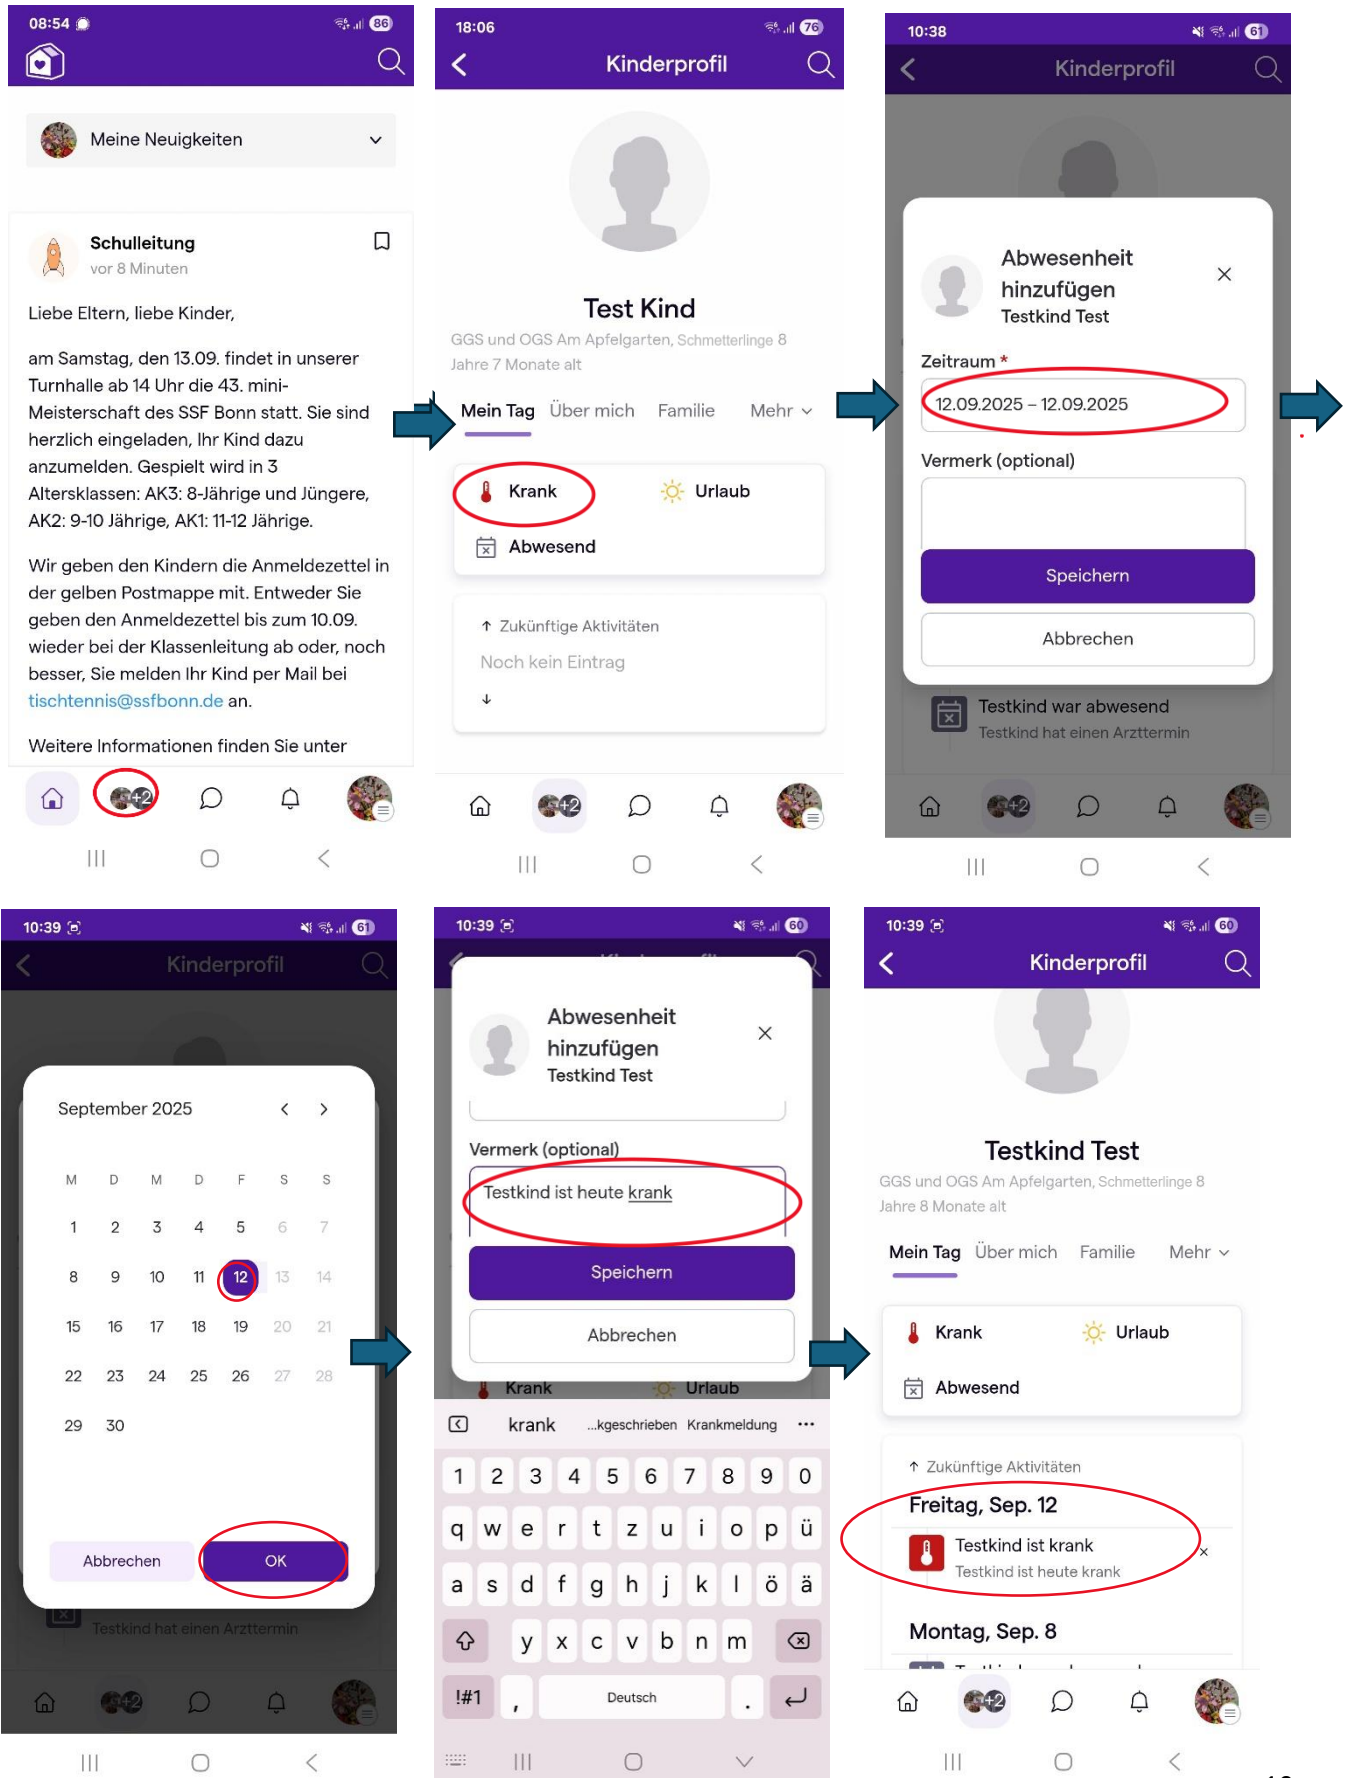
08:54 86

Meine Neuigkeiten

Schulleitung
vor 8 Minuten

Liebe Eltern, liebe Kinder,

am Samstag, den 13.09. findet in unserer Turnhalle ab 14 Uhr die 43. mini-Meisterschaft des SSF Bonn statt. Sie sind herzlich eingeladen, Ihr Kind dazu anzumelden. Gespielt wird in 3 Altersklassen: AK3: 8-Jährige und Jüngere, AK2: 9-10 Jährige, AK1: 11-12 Jährige.

Wir geben den Kindern die Anmeldezettel in der gelben Postmappe mit. Entweder Sie geben den Anmeldezettel bis zum 10.09. wieder bei der Klassenleitung ab oder, noch besser, Sie melden Ihr Kind per Mail bei tischtennis@ssfbonn.de an.

Weitere Informationen finden Sie unter

+2

18:06 76
Kinderprofil

Test Kind
GGS und OGS Am Apfelgarten, Schmetterlinge 8 Jahre 7 Monate alt

Mein Tag Über mich Familie Mehr

Krank Urlaub
Abwesend

↑ Zukünftige Aktivitäten
Noch kein Eintrag
↓

+2

10:38 61
Kinderprofil

Abwesenheit hinzufügen
Testkind Test

Zeitraum *
12.09.2025 – 12.09.2025

Vermerk (optional)

Speichern
Abbrechen

Testkind war abwesend
Testkind hat einen Arzttermin

+2

10:39 61
Kinderprofil

September 2025

| M | D | M | D | F | S | S |
|---|---|---|---|---|---|---|
| 1 | 2 | 3 | 4 | 5 | 6 | 7 |
| 8 | 9 | 10 | 11 | 12 | 13 | 14 |
| 15 | 16 | 17 | 18 | 19 | 20 | 21 |
| 22 | 23 | 24 | 25 | 26 | 27 | 28 |
| 29 | 30 | | | | | |

Abbrechen OK

Testkind hat einen Arzttermin

+2

10:39 60

Abwesenheit hinzufügen
Testkind Test

Vermerk (optional)
Testkind ist heute krank

Speichern
Abbrechen

Krank Urlaub

krank ...kgeschrieben Krankmeldung ···

1 2 3 4 5 6 7 8 9 0
q w e r t z u i o p ü
a s d f g h j k l ö ä
y x c v b n m
!#1 , Deutsch .

10:39 60
Kinderprofil

Testkind Test
GGS und OGS Am Apfelgarten, Schmetterlinge 8 Jahre 8 Monate alt

Mein Tag Über mich Familie Mehr

Krank Urlaub
Abwesend

↑ Zukünftige Aktivitäten
Freitag, Sep. 12
Testkind ist krank
Testkind ist heute krank
×

Montag, Sep. 8

+2